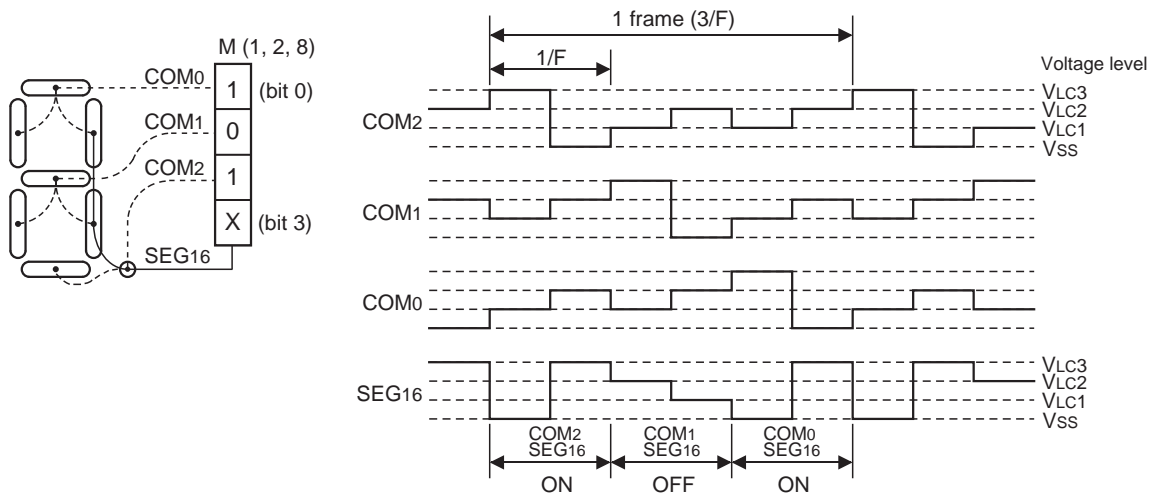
M (1, 2, 8)

COM0 1 (bit 0)

COM1 0

COM2 1

X (bit 3)

SEG16

1 frame (3/F)

1/F

Voltage level

VLC3
VLC2
VLC1
VSS

COM2

COM1

COM0

SEG16

VLC3
VLC2
VLC1
VSS

COM2
SEG16
ON

COM1
SEG16
OFF

COM0
SEG16
ON